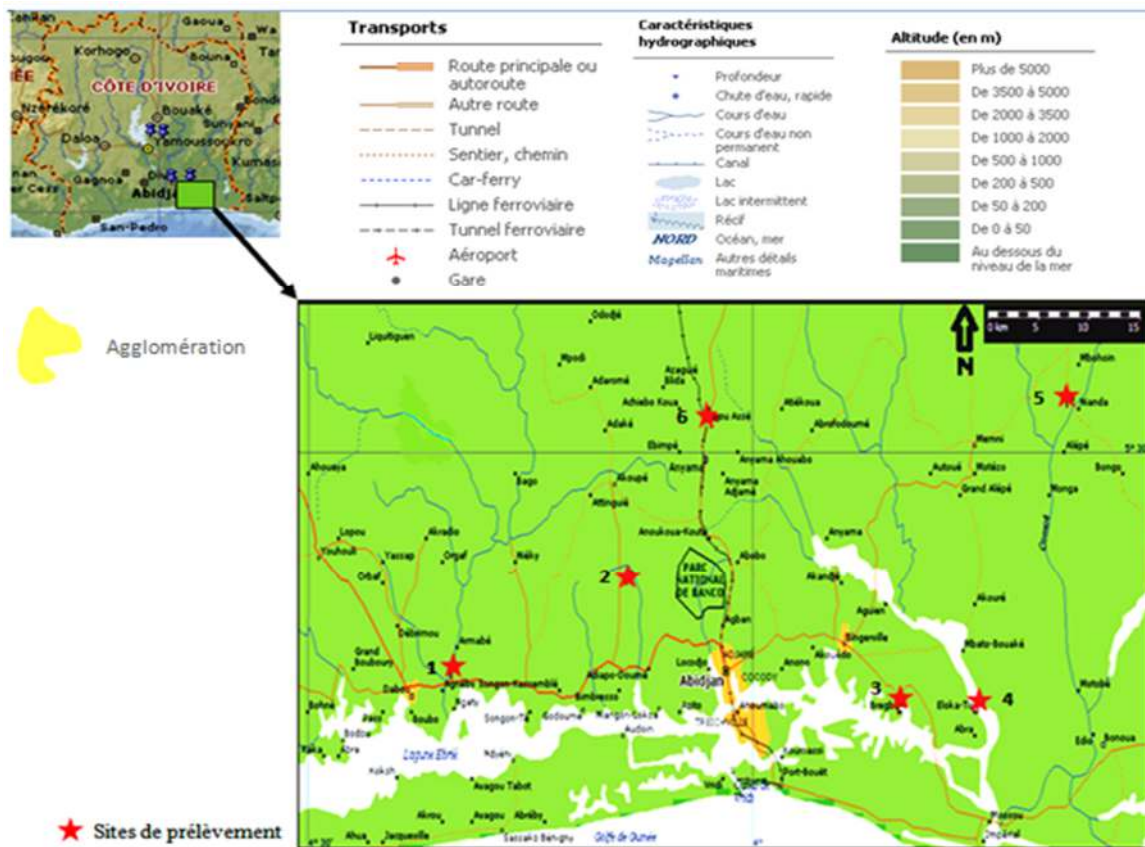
CÔTE D'IVOIRE
Korhogo
Gaoua
Nzérékoré
Bouaké
Daloa
Yamoussoukro
Gagnoa
Abidjan
San-Pedro
Kumasi

Transports
Route principale ou autoroute
Autre route
Tunnel
Sentier, chemin
Car-ferry
Ligne ferroviaire
Tunnel ferroviaire
Aéroport
Gare

Caractéristiques hydrographiques
Profondeur
Chute d'eau, rapide
Cours d'eau
Cours d'eau non permanent
Canal
Lac
Lac intermittent
Récif
NORD Océan, mer
Magellan Autres détails maritimes

Altitude (en m)
Plus de 5000
De 3500 à 5000
De 2000 à 3500
De 1000 à 2000
De 500 à 1000
De 200 à 500
De 50 à 200
De 0 à 50
Au dessous du niveau de la mer

Agglomération

0 km 5 10 15
N

Odogbé
Liquitiguen
Mpodi
Adaromé
Azaguié
Adhiebo Koua
Abiékoua
Adaké
Abrafodoumé
Ebimpé
Anyama
Anyama Ahouabo
Ahouana
Bago
Akoupé
Attinguié
Anyama Adjamé
Autoué
Grand Alépé
Alépé
Bongo
Monga
Lopou
Toupoult
Yassap
Akradio
Orgaf
Nièky
Anoukoua-Kouté
Abobo
PARC NATIONAL DU BANCO
Akandjé
Anyama
Aguien
Akoupé
Armabé
Dabou
Grand Boubouri
Agban
Bingerville
Anono
Abatta
Abidjan
Cocody
Treichville
Koumassi
Port-Bouët
Bregbo
Eloka-Té
Abra
Songon
Boubo
Audoin
Lagune Ebrié
Akrou
Avagou
Abréby
Jacqueville
Golfe de Guinée
Mbohoin
Nianda
Mamini
Motobé
Bonoua
1
2
3
4
5
6

Sites de prélèvement